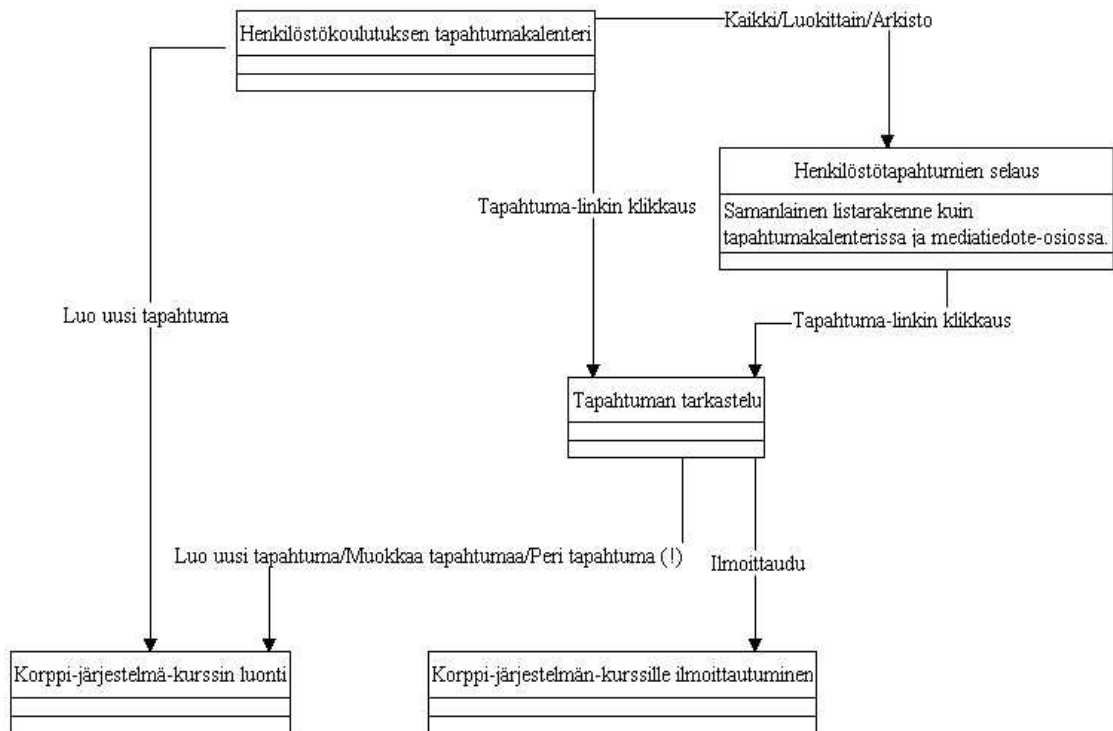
Henkilöstökoulutuksen tapahtumakalenteri

Kaikki/Luokittain/Arkisto

Henkilöstötapahtumien selaus

Samanlainen listarakenne kuin tapahtumakalenterissa ja mediatiedote-osiossa.

Tapahtuma-linkin klikkaus

Luo uusi tapahtuma

Tapahtuma-linkin klikkaus

Tapahtuman tarkastelu

Luo uusi tapahtuma/Muokkaa tapahtumaa/Peri tapahtuma (!)

Ilmoittaudu

Korppi-järjestelmä-kurssin luonti

Korppi-järjestelmän-kurssille ilmoittautuminen